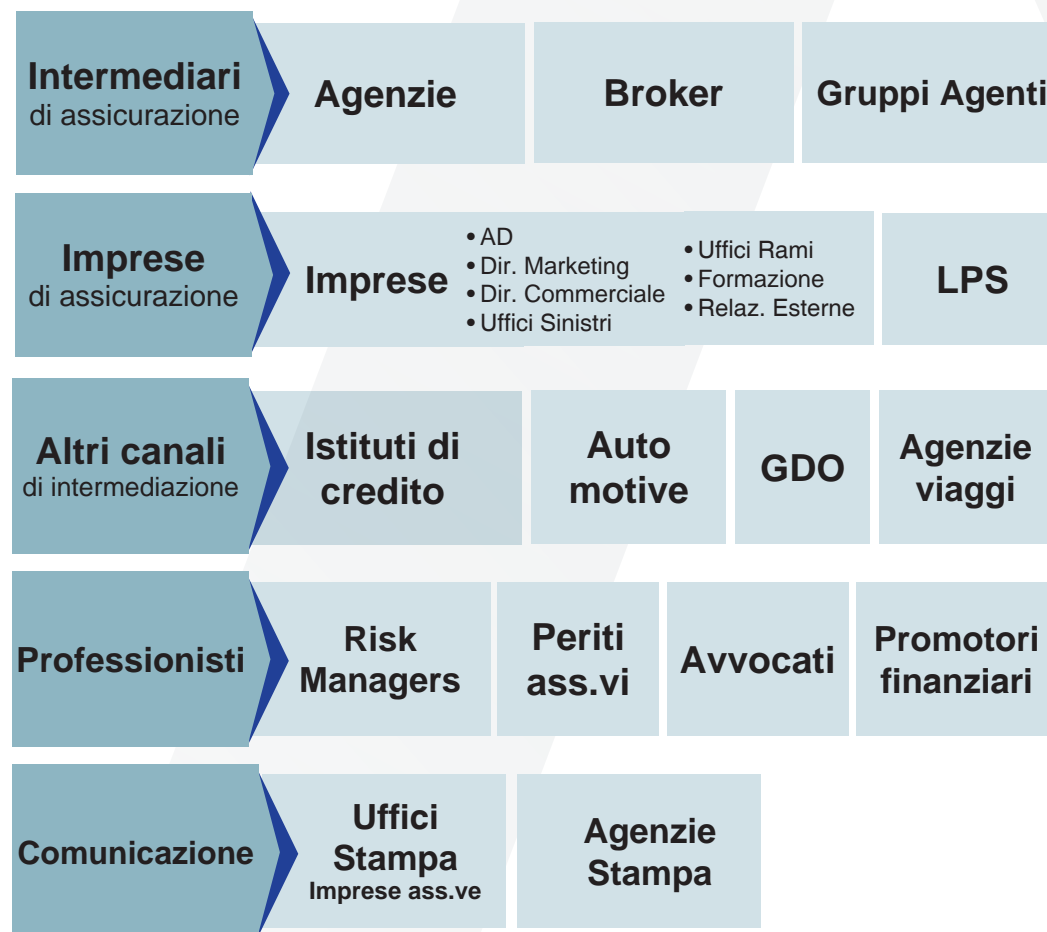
Intermediari
di assicurazione

Agenzie

Broker

Gruppi Agenti

Imprese
di assicurazione

Imprese

• AD
• Dir. Marketing
• Dir. Commerciale
• Uffici Sinistri

• Uffici Rami
• Formazione
• Relaz. Esterne

LPS

Altri canali
di intermediazione

Istituti di credito

Auto motive

GDO

Agenzie viaggi

Professionisti

Risk Managers

Periti ass.vi

Avvocati

Promotori finanziari

Comunicazione

Uffici Stampa
Imprese ass.ve

Agenzie Stampa